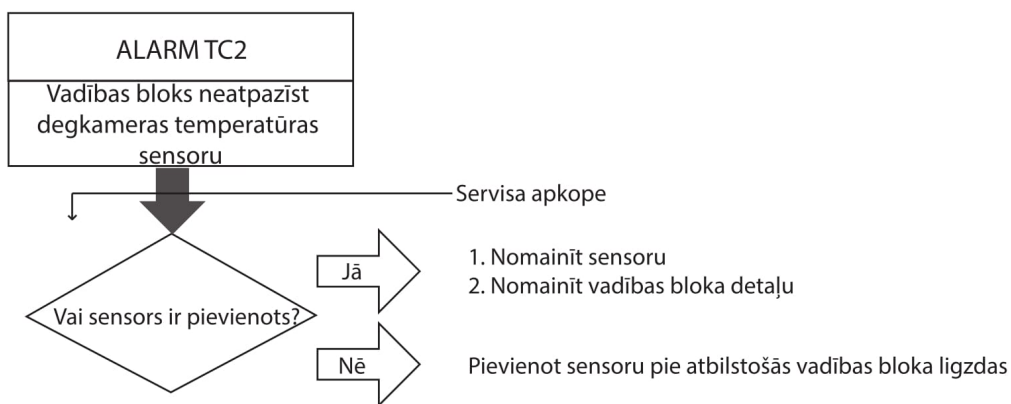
ALARM TC2

Vadības bloks neatpazīst degkameras temperatūras sensoru

Servisa apkope

Vai sensors ir pievienots?

Jā

1. Nomainīt sensoru
2. Nomainīt vadības bloka detaļu

Nē

Pievienot sensoru pie atbilstošās vadības bloka ligzdas